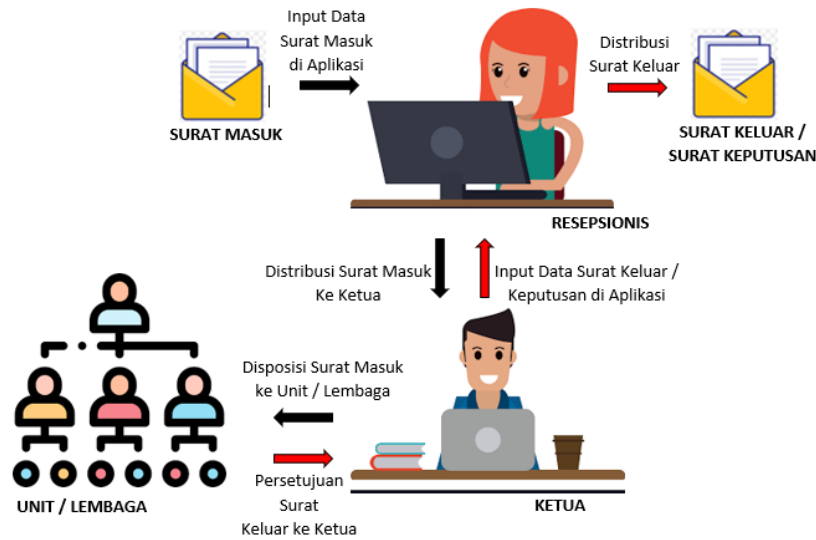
Input Data Surat Masuk di Aplikasi

SURAT MASUK

Distribusi Surat Keluar

SURAT KELUAR / SURAT KEPUTUSAN

RESEPSIONIS

Distribusi Surat Masuk Ke Ketua

Input Data Surat Keluar / Keputusan di Aplikasi

Disposisi Surat Masuk ke Unit / Lembaga

Persetujuan Surat Keluar ke Ketua

UNIT / LEMBAGA

KETUA